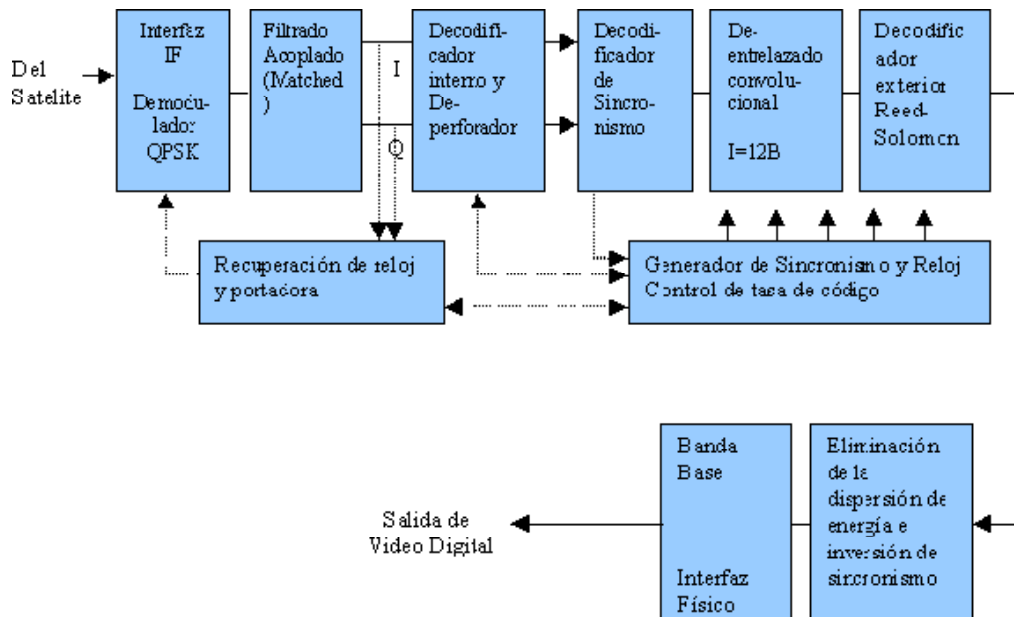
Del Satelite

Interfaz IF

Democulador QPSK

Filtrado Acoplado (Matched)

I

Q

Decodificador interno y Deperforador

Decodificador de Sincronismo

Deentrelazado convolucional

I=12B

Decodificador exterior Reed-Solomon

Recuperación de reloj y portadora

Generador de Sincronismo y Reloj Control de tasa de código

Salida de Video Digital

Banda Base

Interfaz Físico

Eliminación de la dispersión de energía e inversión de sincronismo